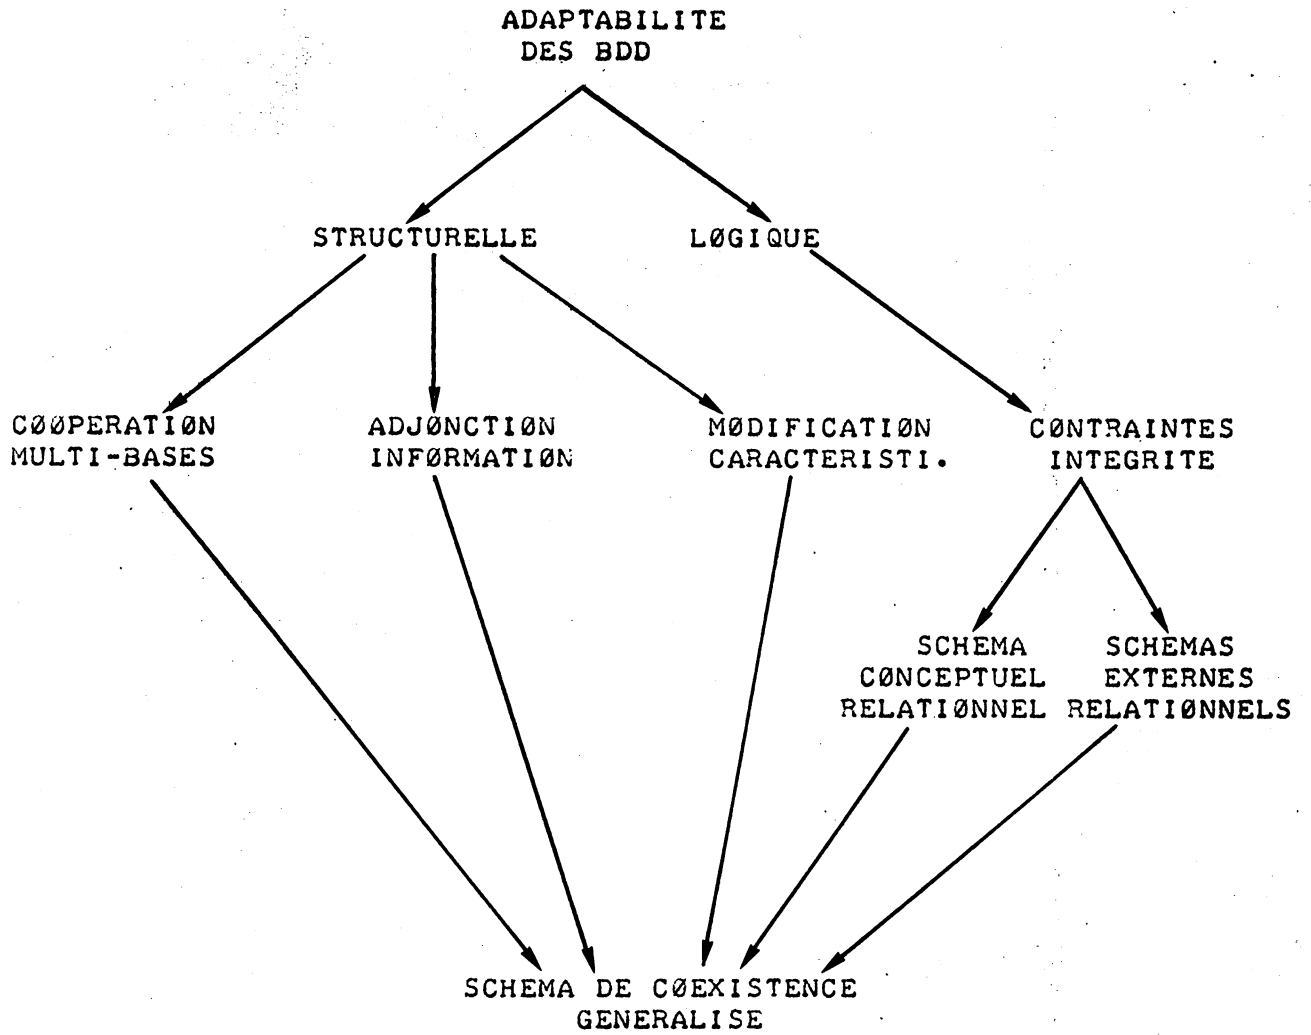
ADAPTABILITE DES BDD

STRUCTURELLE

LØGIQUE

CØØPERATIØN MULTI-BASES

ADJØNCTIØN INFØRMATIØN

MØDIFICATIØN CARACTERISTI.

CØNTRAINTES INTEGRITE

SCHEMA CØNCEPTUEL RELATIØNNEL

SCHEMAS EXTERNES RELATIØNNELS

SCHEMA DE CØEXISTENCE GENERALISE